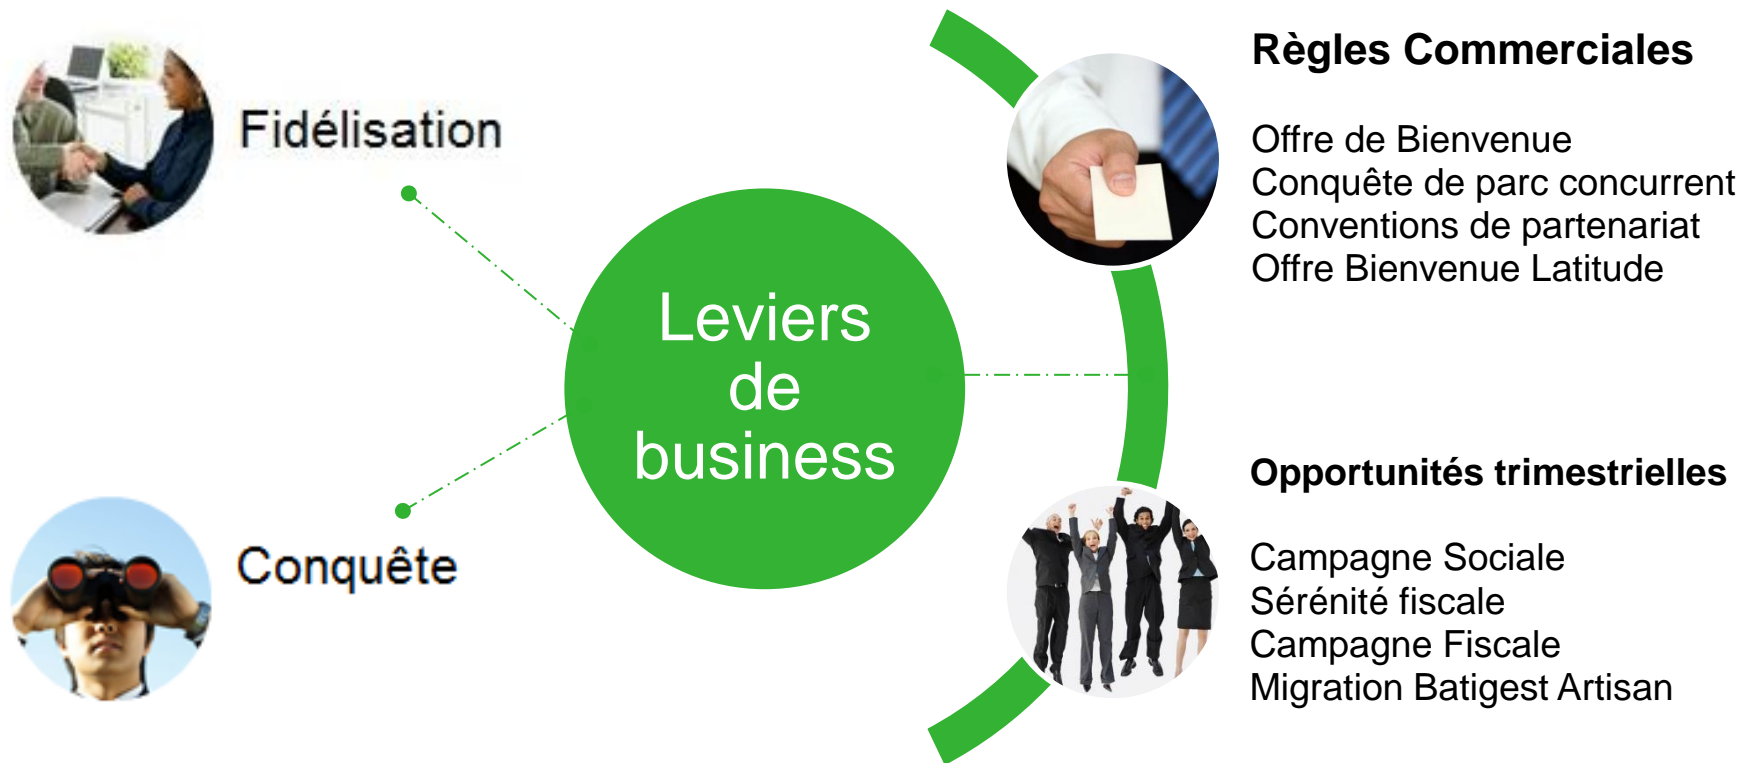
Fidélisation

Conquête

Leviers de business

Règles Commerciales

Offre de Bienvenue
Conquête de parc concurrent
Conventions de partenariat
Offre Bienvenue Latitude

Opportunités trimestrielles

Campagne Sociale
Sérénité fiscale
Campagne Fiscale
Migration Batigest Artisan